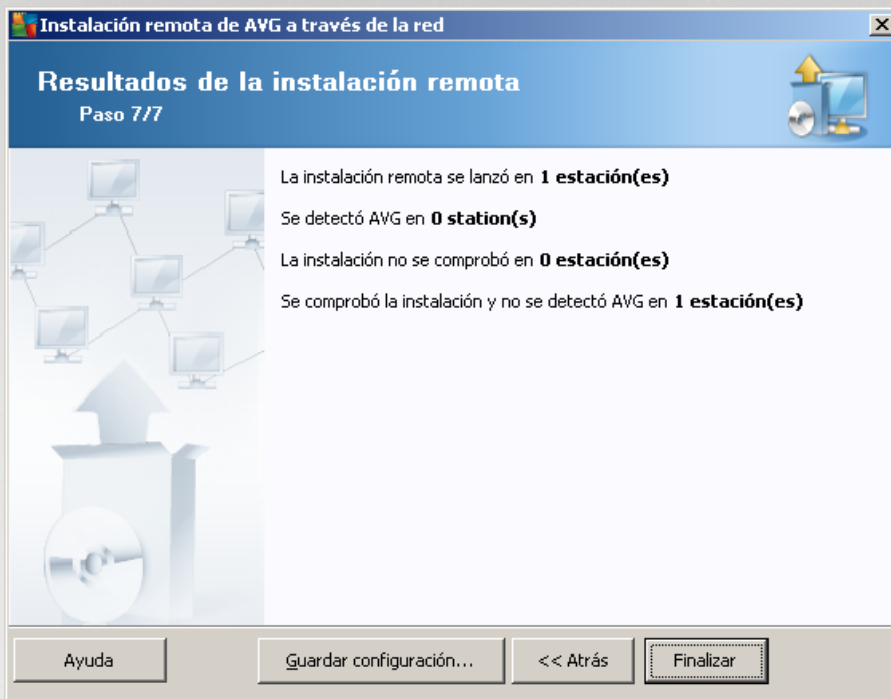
Instalación remota de AVG a través de la red

Resultados de la instalación remota
Paso 7/7

La instalación remota se lanzó en **1 estación(es)**

Se detectó AVG en **0 station(s)**

La instalación no se comprobó en **0 estación(es)**

Se comprobó la instalación y no se detectó AVG en **1 estación(es)**

Ayuda | Guardar configuración... | << Atrás | Finalizar